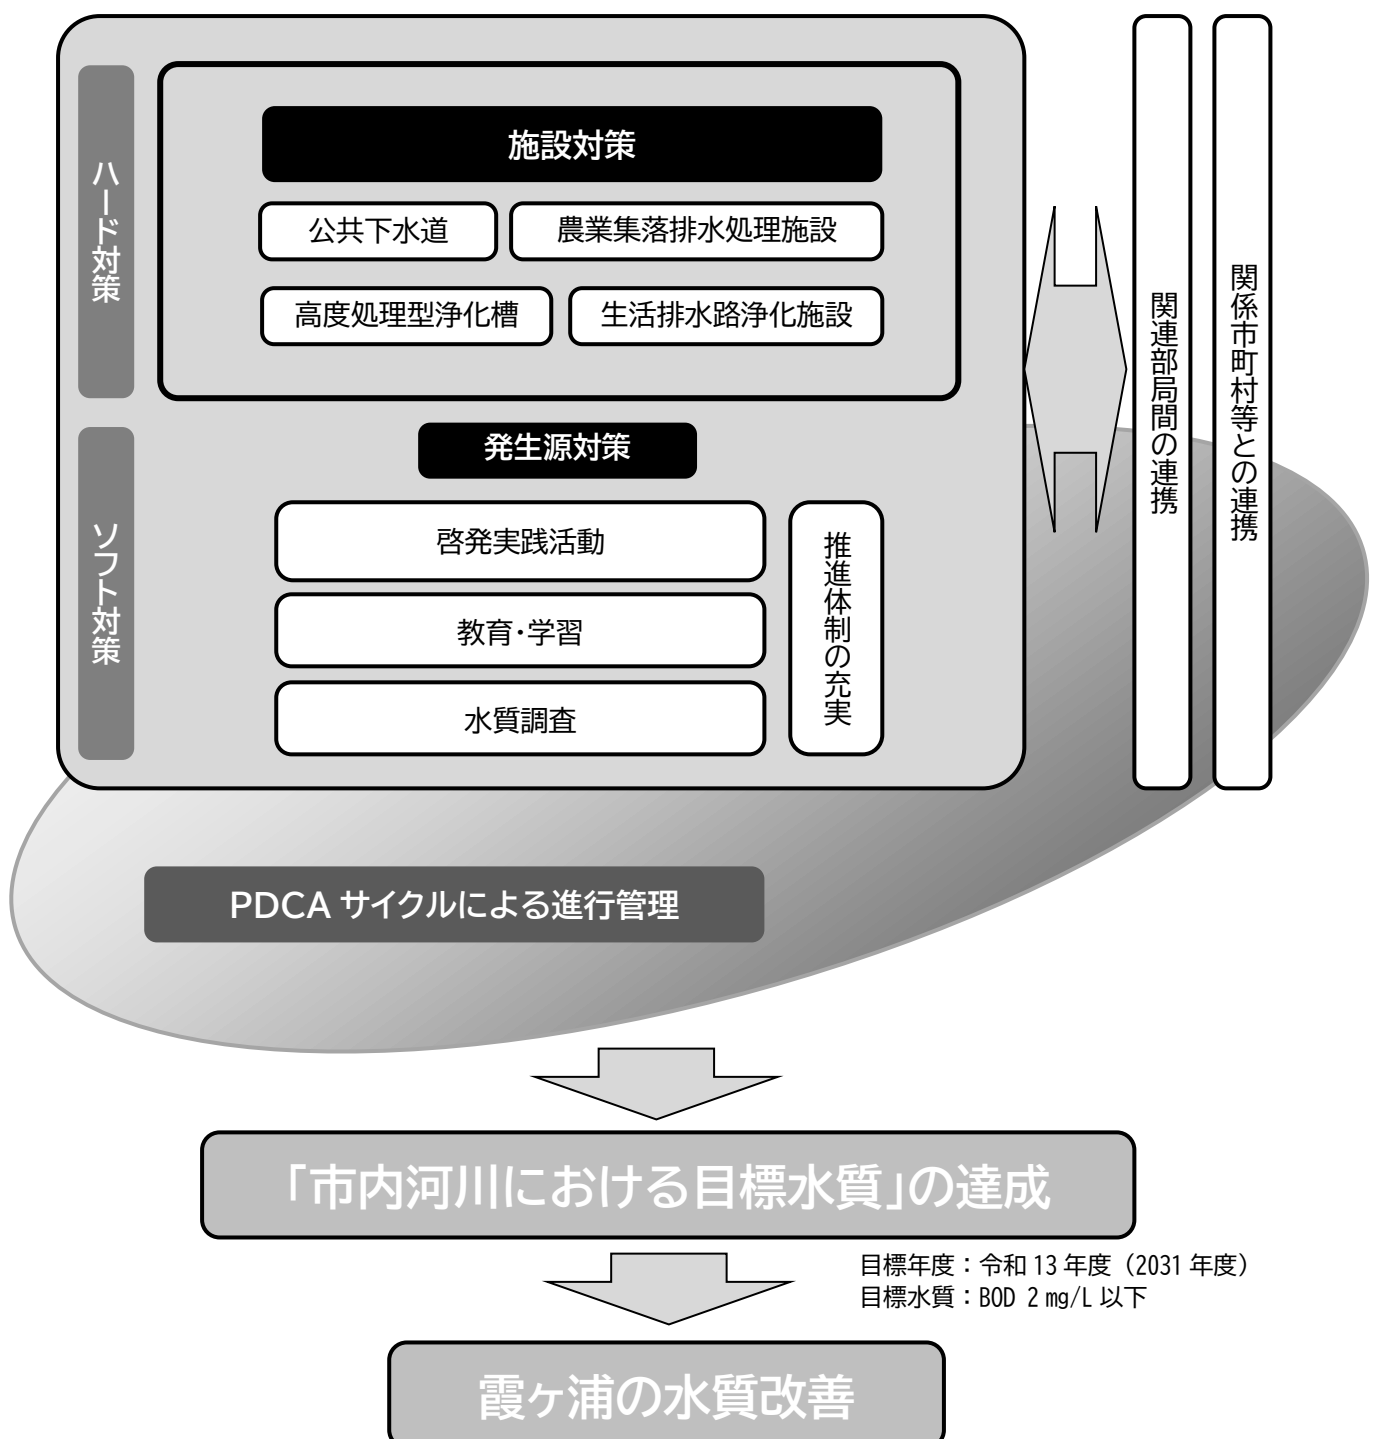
ハード対策

施設対策

公共下水道

農業集落排水処理施設

高度処理型浄化槽

生活排水路浄化施設

ソフト対策

発生源対策

啓発実践活動

教育・学習

水質調査

推進体制の充実

関連部局間の連携

関係市町村等との連携

PDCA サイクルによる進行管理

「市内河川における目標水質」の達成

目標年度：令和 13 年度（2031 年度）
目標水質：BOD 2 mg/L 以下

霞ヶ浦の水質改善